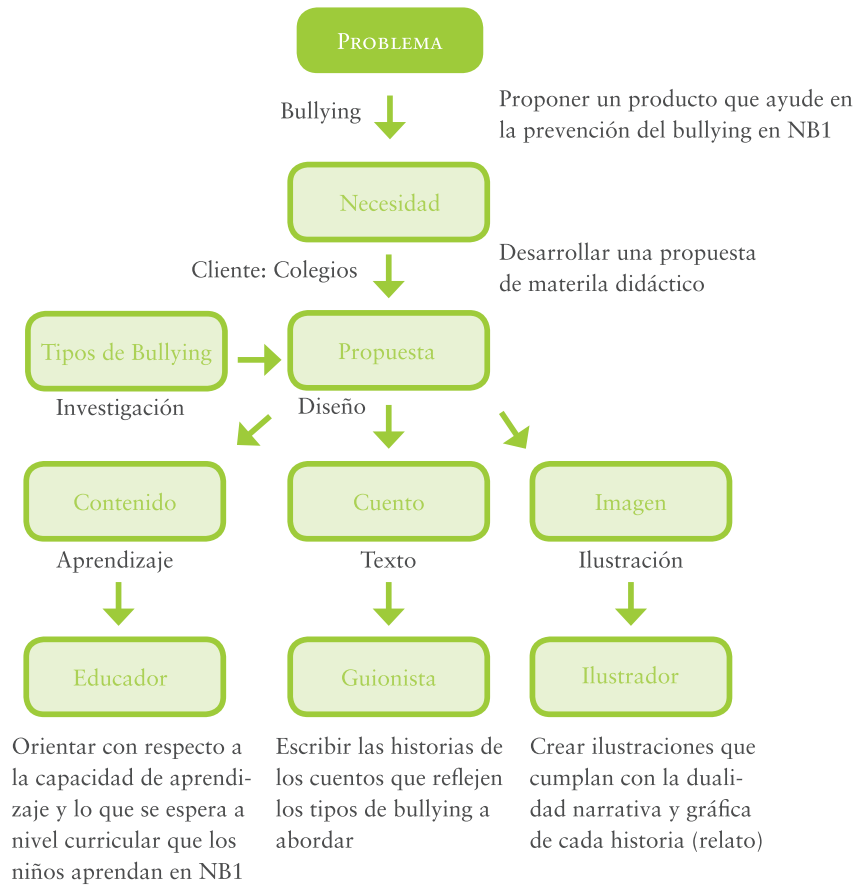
Problema

Bullying

Proponer un producto que ayude en la prevención del bullying en NB1

Necesidad

Cliente: Colegios

Desarrollar una propuesta de materila didáctico

Tipos de Bullying

Investigación

Propuesta

Diseño

Contenido

Aprendizaje

Educador

Orientar con respecto a la capacidad de aprendizaje y lo que se espera a nivel curricular que los niños aprendan en NB1

Cuento

Texto

Guionista

Escribir las historias de los cuentos que reflejen los tipos de bullying a abordar

Imagen

Ilustración

Ilustrador

Crear ilustraciones que cumplan con la dualidad narrativa y gráfica de cada historia (relato)